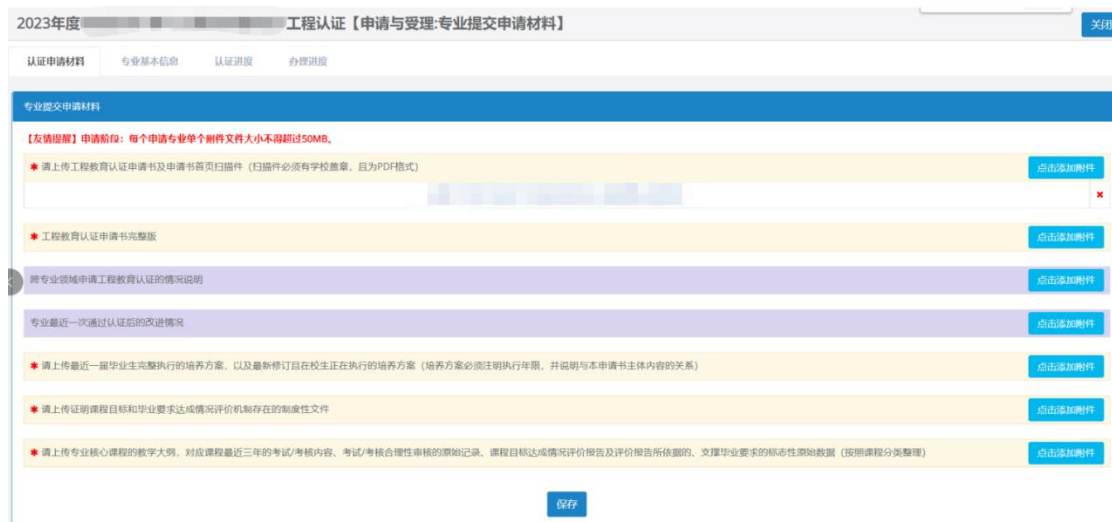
2023年度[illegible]工程认证【申请与受理:专业提交申请材料】

关闭

认证申请材料　专业基本信息　认证进度　办理进度

专业提交申请材料

【友情提醒】申请阶段：每个申请专业单个附件文件大小不得超过50MB。

✱ 请上传工程教育认证申请书及申请书首页扫描件（扫描件必须有学校盖章，且为PDF格式）

点击添加附件

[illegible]

✖

✱ 工程教育认证申请书完整版

点击添加附件

跨专业领域申请工程教育认证的情况说明

点击添加附件

专业最近一次通过认证后的改进情况

点击添加附件

✱ 请上传最近一届毕业生完整执行的培养方案，以及最新修订且在校生正在执行的培养方案（培养方案必须注明执行年限，并说明与本申请书主体内容的关系）

点击添加附件

✱ 请上传证明课程目标和毕业要求达成情况评价机制存在的制度性文件

点击添加附件

✱ 请上传专业核心课程的教学大纲、对应课程最近三年的考试/考核内容、考试/考核合理性审核的原始记录、课程目标达成情况评价报告及评价报告所依据的、支撑毕业要求的标志性原始数据（按照课程分类整理）

点击添加附件

保存